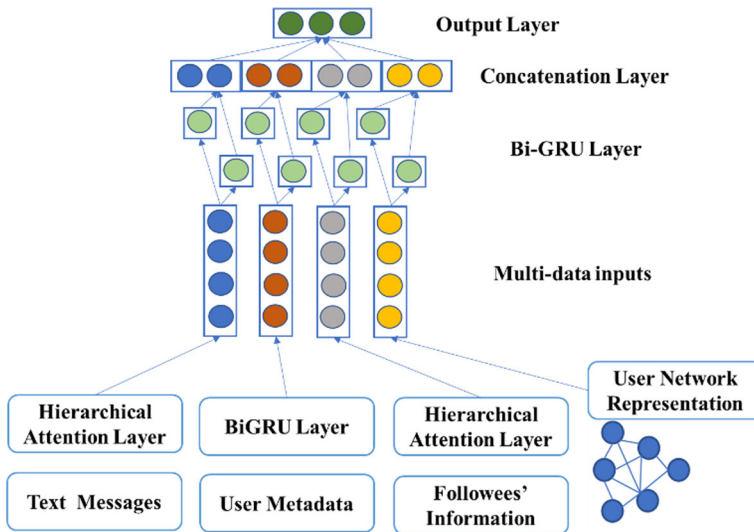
Output Layer

Concatenation Layer

Bi-GRU Layer

Multi-data inputs

User Network Representation

Hierarchical Attention Layer

BiGRU Layer

Hierarchical Attention Layer

Text Messages

User Metadata

Followees' Information